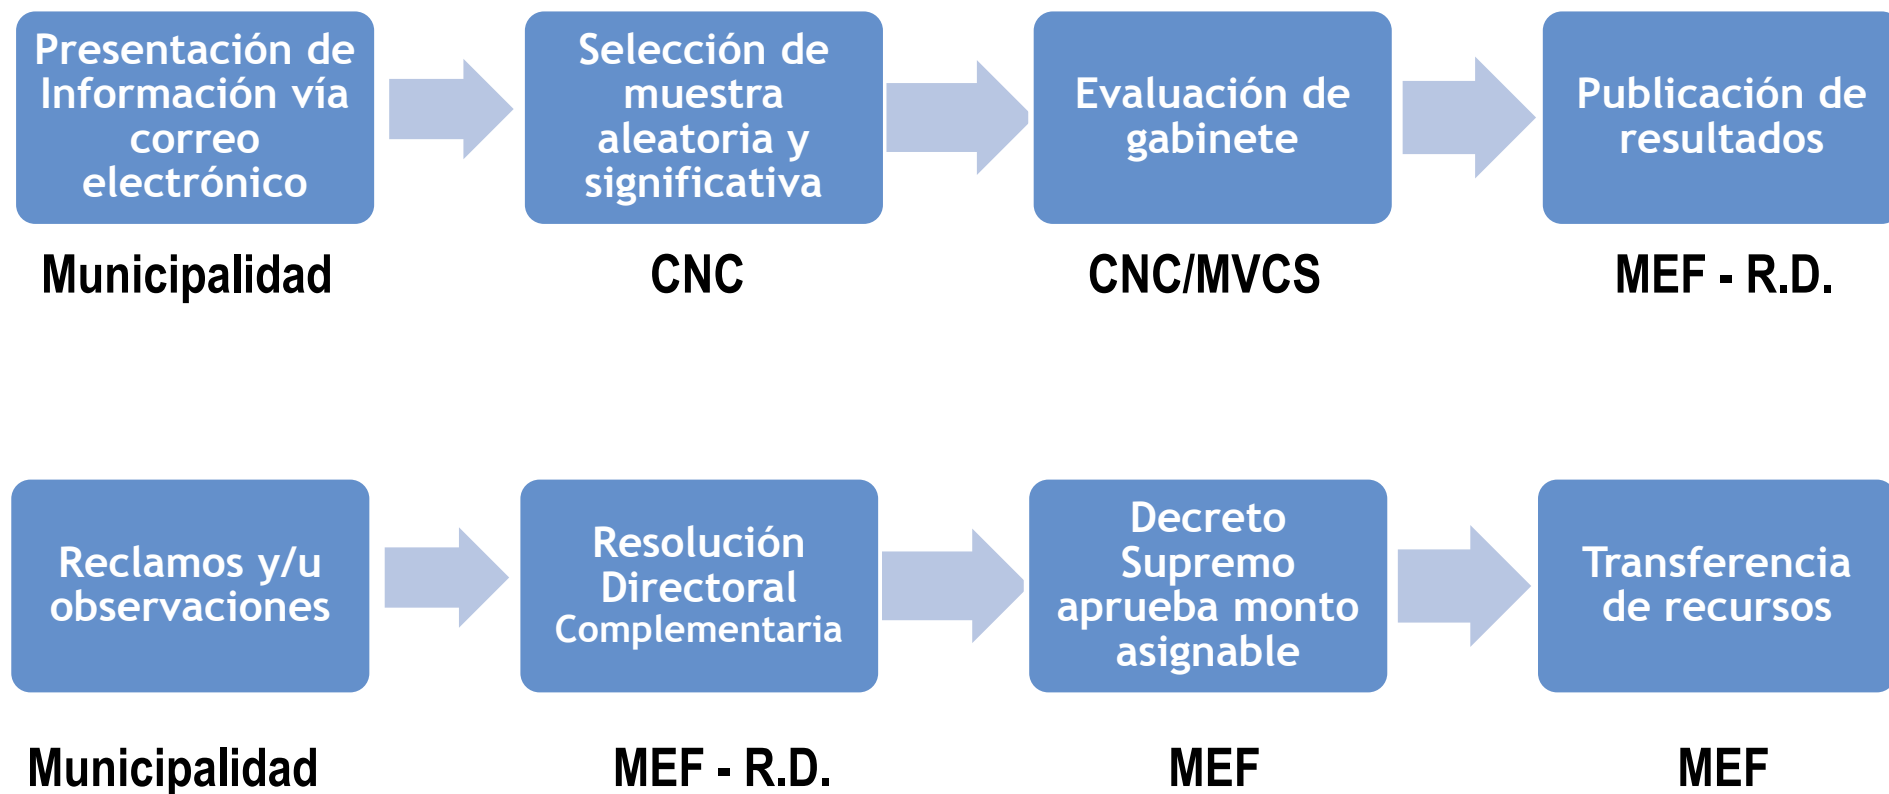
Presentación de Información vía correo electrónico

Municipalidad

Selección de muestra aleatoria y significativa

CNC

Evaluación de gabinete

CNC/MVCS

Publicación de resultados

MEF - R.D.

Reclamos y/u observaciones

Municipalidad

Resolución Directoral Complementaria

MEF - R.D.

Decreto Supremo aprueba monto asignable

MEF

Transferencia de recursos

MEF